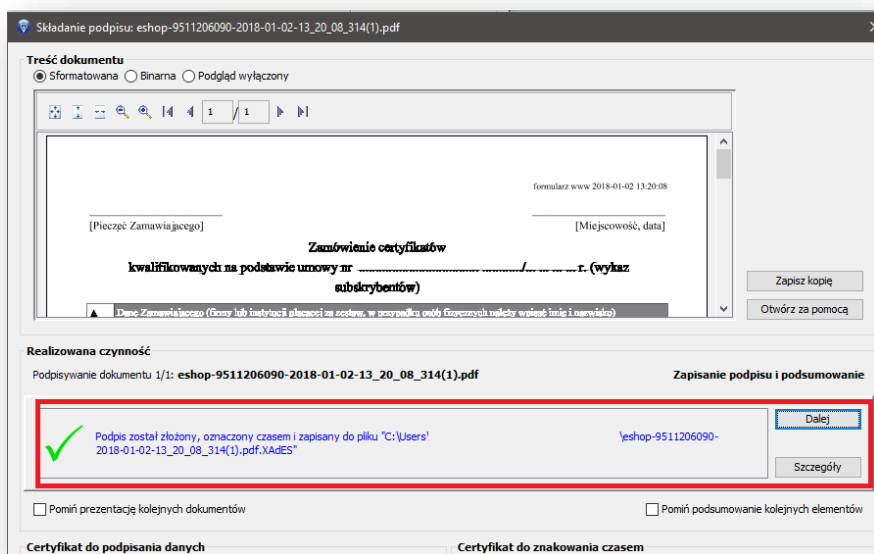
Składanie podpisu: eshop-9511206090-2018-01-02-13_20_08_314(1).pdf

Treść dokumentu

Sformatowana  Binarna  Podgląd wyłączony

1 / 1

formularz www 2018-01-02 13:20:08

[Pieczęć Zamawiającego]

[Miejscowość, data]

Zamówienie certyfikatów kwalifikowanych na podstawie umowy nr ............................ ........./... .. .. .. r. (wykaz subskrybentów)

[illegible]

Zapisz kopię

Otwórz za pomocą

Realizowana czynność

Podpisywanie dokumentu 1/1: eshop-9511206090-2018-01-02-13_20_08_314(1).pdf

Zapisanie podpisu i podsumowanie

Podpis został złożony, oznaczony czasem i zapisany do pliku "C:\Users' \eshop-9511206090-2018-01-02-13_20_08_314(1).pdf.XAdES"

Dalej

Szczegóły

Pomiń prezentację kolejnych dokumentów

Pomiń podsumowanie kolejnych elementów

Certyfikat do podpisania danych

Certyfikat do znakowania czasem